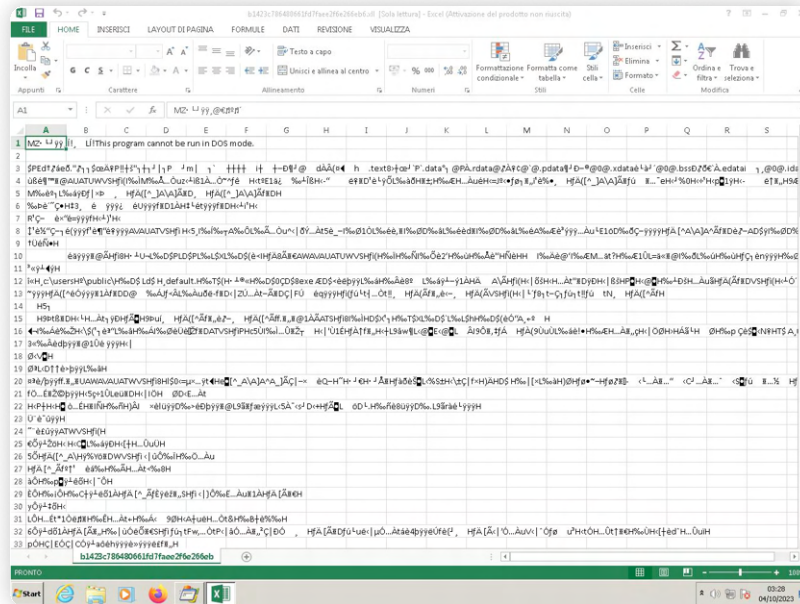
b1423c786480661fd7faee2f6e266eb6.xll [Sola lettura] - Excel (Attivazione del prodotto non riuscita)

FILE HOME INSERISCI LAYOUT DI PAGINA FORMULE DATI REVISIONE VISUALIZZA

Incolla
Appunti
Carattere
Testo a capo
Unisci e allinea al centro
Allineamento
Numeri
Formattazione condizionale
Formatta come tabella
Stili cella
Stili
Inserisci
Elimina
Formato
Celle
Ordina e filtra
Trova e seleziona
Modifica

A1 MZ· └ ÿÿ¸@€胡ʃ

| | A | B | C | D | E | F | G | H | I | J | K | L | M | N | O | P | Q | R | S |
|---|---|---|---|---|---|---|---|---|---|---|---|---|---|---|---|---|---|---|---|
| 1 | MZ· └ ÿÿ | !Ì¸ LÍ!This program cannot be run in DOS mode. | | | | | | | | | | | | | | | | | |
| 2 | | | | | | | | | | | | | | | | | | | |
| 3 | $PEd†Æeô."‡ı1 $à0ÆF!!I‡" | | | | | | | | .text | .rdata@ | .pdata | .xdata | .bss | .edata | .ida | | | | |
| 4 | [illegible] | | | | | | | | | | | | | | | | | | |
| 5 | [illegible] | | | | | | | | | | | | | | | | | | |
| 6 | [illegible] | | | | | | | | | | | | | | | | | | |
| 7 | R'Ç- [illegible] | | | | | | | | | | | | | | | | | | |
| 8 | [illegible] | | | | | | | | | | | | | | | | | | |
| 9 | †UèÑ•H | | | | | | | | | | | | | | | | | | |
| 10 | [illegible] | | | | | | | | | | | | | | | | | | |
| 11 | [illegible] | | | | | | | | | | | | | | | | | | |
| 12 | ⊩C_c\users\H%\public\H%D$ Ld$ H_default.H%T$ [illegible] | | | | | | | | | | | | | | | | | | |
| 13 | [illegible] | | | | | | | | | | | | | | | | | | |
| 14 | HS | | | | | | | | | | | | | | | | | | |
| 15 | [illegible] | | | | | | | | | | | | | | | | | | |
| 16 | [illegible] | | | | | | | | | | | | | | | | | | |
| 17 | 3x%ÀèdÞÿÿÿ#@1Ûè ÿÿÿH | | | | | | | | | | | | | | | | | | |
| 18 | Ø<\H | | | | | | | | | | | | | | | | | | |
| 19 | Ø‰LôD†‡è»ÞÿÿL‰øH | | | | | | | | | | | | | | | | | | |
| 20 | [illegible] | | | | | | | | | | | | | | | | | | |
| 21 | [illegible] | | | | | | | | | | | | | | | | | | |
| 22 | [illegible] | | | | | | | | | | | | | | | | | | |
| 23 | Ù`è¨ûÿÿH | | | | | | | | | | | | | | | | | | |
| 24 | "¨èüÿÿATWVSHƒì(H | | | | | | | | | | | | | | | | | | |
| 25 | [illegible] | | | | | | | | | | | | | | | | | | |
| 26 | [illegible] | | | | | | | | | | | | | | | | | | |
| 27 | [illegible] | | | | | | | | | | | | | | | | | | |
| 28 | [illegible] | | | | | | | | | | | | | | | | | | |
| 29 | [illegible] | | | | | | | | | | | | | | | | | | |
| 30 | yÖÿ+ï8H | | | | | | | | | | | | | | | | | | |
| 31 | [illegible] | | | | | | | | | | | | | | | | | | |
| 32 | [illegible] | | | | | | | | | | | | | | | | | | |
| 33 | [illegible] | | | | | | | | | | | | | | | | | | |

b1423c786480661fd7faee2f6e266eb

PRONTO

Start

03:28
04/10/2023